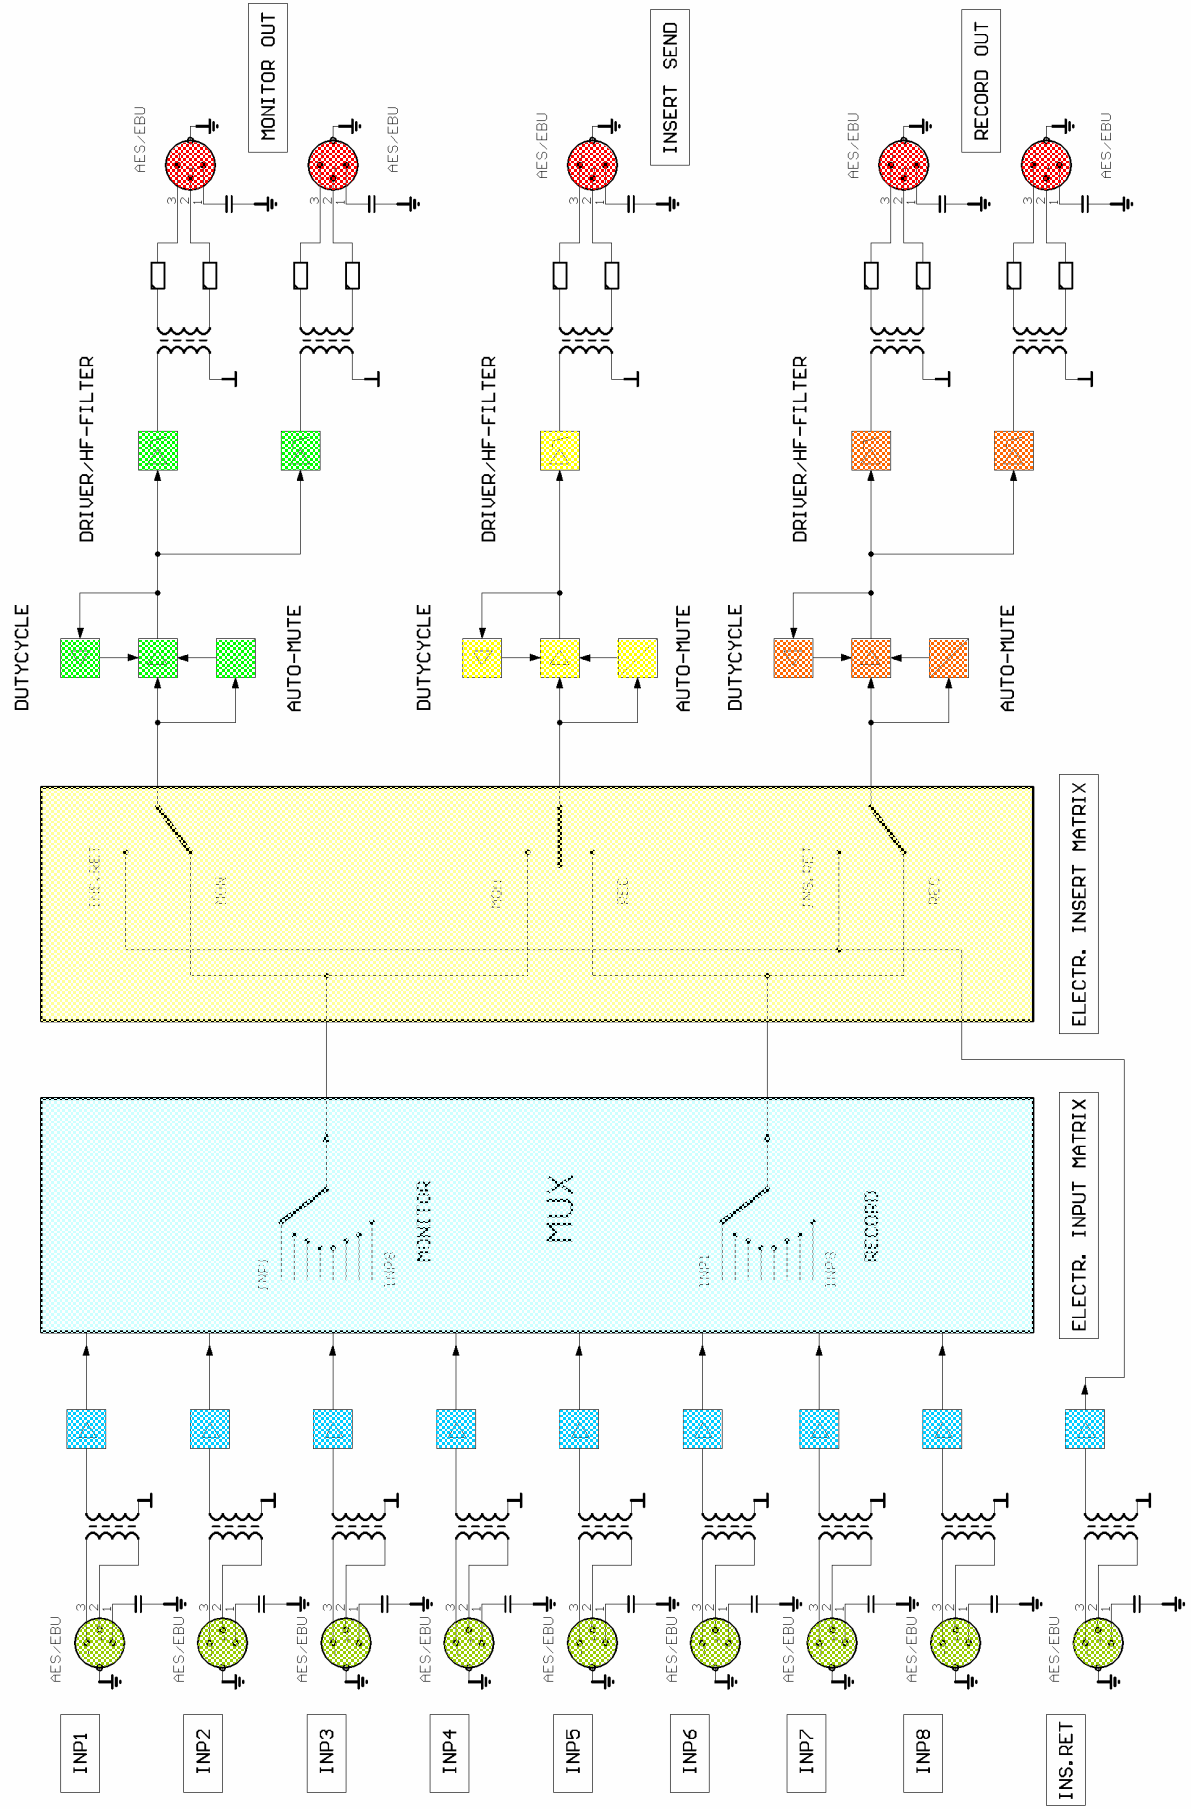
MONITOR OUT

INSERT SEND

RECORD OUT

AES/EBU

AES/EBU

AES/EBU

AES/EBU

AES/EBU

3 2 1

DRIVER/HF-FILTER

DRIVER/HF-FILTER

DRIVER/HF-FILTER

DUTYCYCLE

AUTO-MUTE

DUTYCYCLE

AUTO-MUTE

DUTYCYCLE

AUTO-MUTE

INS.RET

MON

MON

REC

INS.RET

REC

ELECTR. INSERT MATRIX

INP1

INP8

MONITOR

MUX

INP1

INP8

RECORD

ELECTR. INPUT MATRIX

AES/EBU

AES/EBU

AES/EBU

AES/EBU

AES/EBU

AES/EBU

AES/EBU

AES/EBU

AES/EBU

INP1

INP2

INP3

INP4

INP5

INP6

INP7

INP8

INS.RET